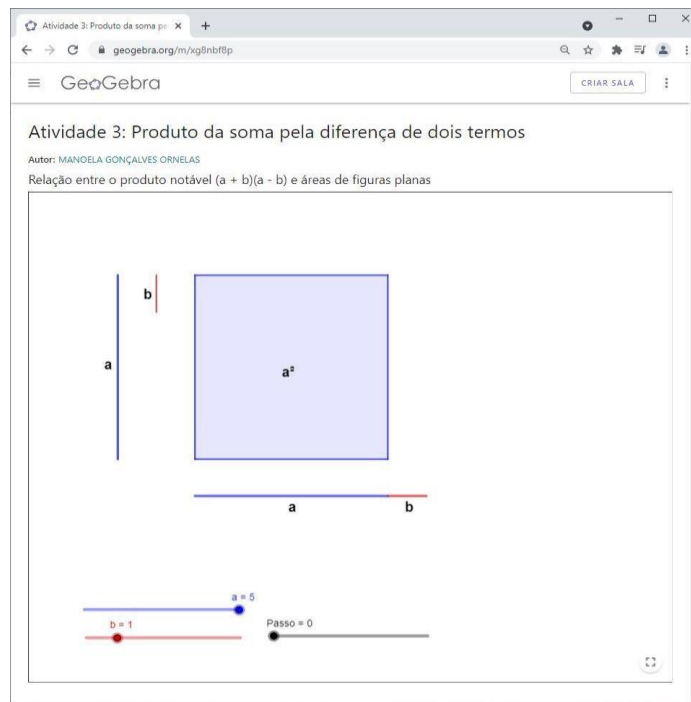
Atividade 3: Produto da soma pe ×

geogebra.org/m/xg8nbf8p

GeoGebra

CRIAR SALA

Atividade 3: Produto da soma pela diferença de dois termos

Autor: MANOELA GONÇALVES ORNELAS

Relação entre o produto notável (a + b)(a - b) e áreas de figuras planas

b

a

$a^2$

a

b

a = 5

b = 1

Passo = 0